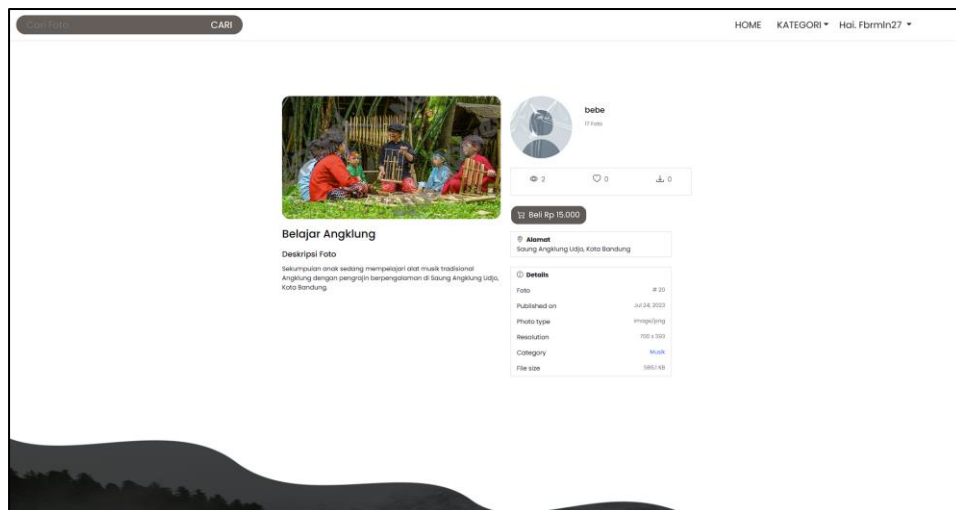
Cari Foto CARI

HOME KATEGORI ▾ Hai, Fbrmln27 ▾

bebe
17 Foto

2 0 0

Beli Rp 15.000

Belajar Angklung

Deskripsi Foto

Sekumpulan anak sedang mempelajari alat musik tradisional Angklung dengan pengrajin berpengalaman di Saung Angklung Udjo, Kota Bandung.

Alamat
Saung Angklung Udjo, Kota Bandung

Details

| | |
|---|---|
| Foto | # 20 |
| Published on | Jul 24, 2023 |
| Photo type | image/png |
| Resolution | 700 x 393 |
| Category | Musik |
| File size | 585,1 KB |